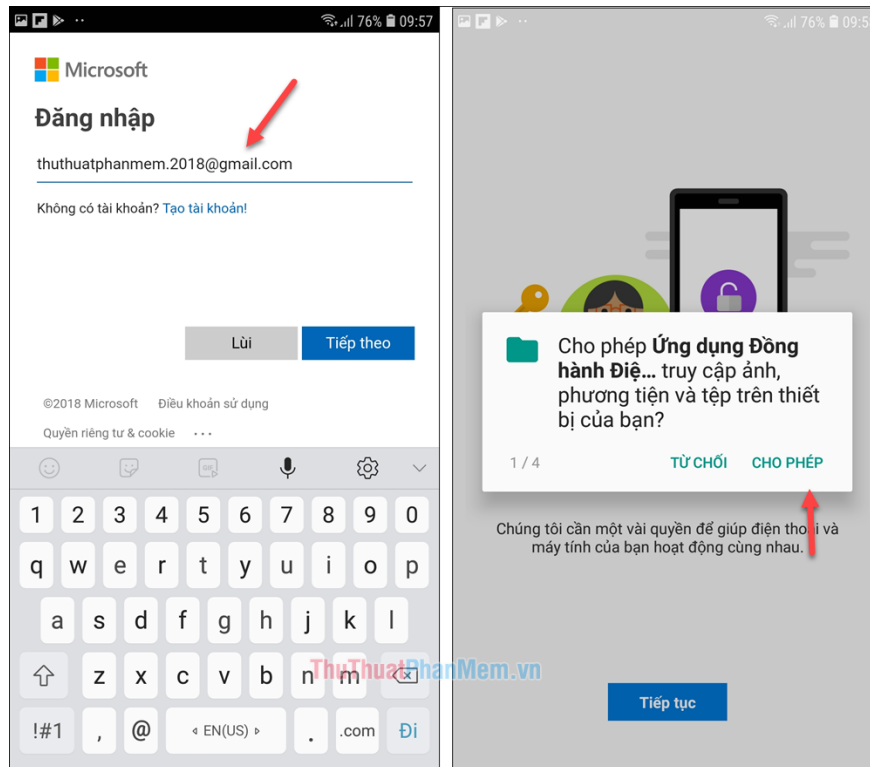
76% 09:57

Microsoft

Đăng nhập

thuthuatphanmem.2018@gmail.com

Không có tài khoản? Tạo tài khoản!

Lùi

Tiếp theo

©2018 Microsoft Điều khoản sử dụng

Quyền riêng tư & cookie ...

1 2 3 4 5 6 7 8 9 0

q w e r t y u i o p

a s d f g h j k l

z x c v b n m

!#1 , @ EN(US) . .com Đi

76% 09:5

Cho phép **Ứng dụng Đồng hành Điệ...** truy cập ảnh, phương tiện và tệp trên thiết bị của bạn?

1 / 4

TỪ CHỐI

CHO PHÉP

Chúng tôi cần một vài quyền để giúp điện thoại và máy tính của bạn hoạt động cùng nhau.

Tiếp tục

ThuThuatPhanMem.vn